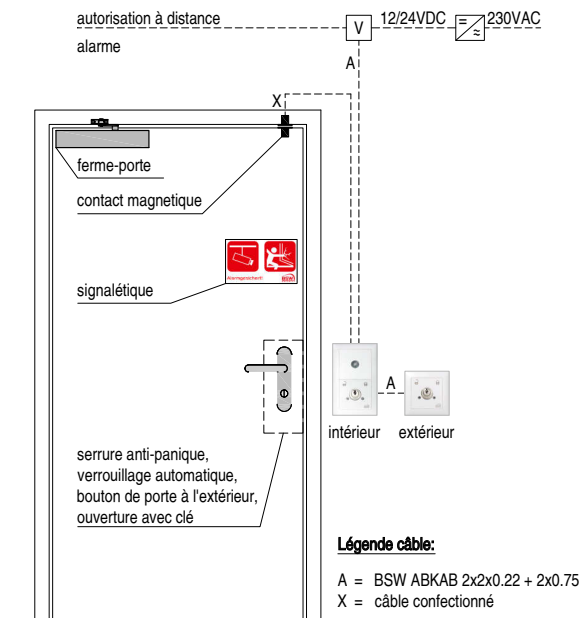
autorisation à distance

alarme

V

12/24VDC

230VAC

A

X

ferme-porte

contact magnetique

signalétique

serrure anti-panique, verrouillage automatique, bouton de porte à l'extérieur, ouverture avec clé

A

intérieur

extérieur

Légende câble:

A = BSW ABKAB 2x2x0.22 + 2x0.75
X = câble confectionné